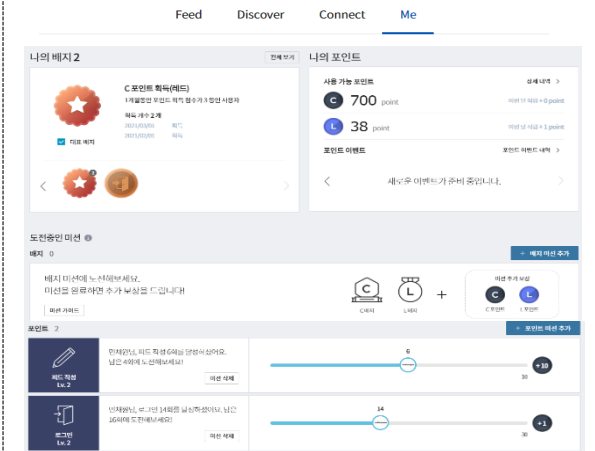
Feed Discover Connect Me

나의 배지 2

전체 보기

C 포인트 획득(레드)

1개월동안 포인트 획득 점수가 3 점인 사용자

획득 개수 2개

2021.03.00 획득

2021.03.00 획득

대표 배지

3

나의 포인트

사용 가능 포인트

상세 내역 >

C 700 point

이번 주 획득 + 0 point

L 38 point

이번 달 사용 + 1 point

포인트 이벤트

포인트 이벤트 내역 >

새로운 이벤트가 준비 중입니다.

도전중인 미션

배지 0

+ 배지 미션 추가

배지 미션에 도전해보세요.

미션을 완료하면 추가 보상을 드립니다!

미션 가이드

C배지

L배지

+

미션 추가 보상

C 포인트

L 포인트

포인트 2

+ 포인트 미션 추가

피드 작성

Lv. 2

인재원님, 피드 작성 6회를 달성하셨어요. 남은 4회에 도전해보세요!

미션 삭제

6

30

+10

로그인

Lv. 2

인재원님, 로그인 14회를 달성하셨어요. 남은 16회에 도전해보세요!

미션 삭제

14

30

+1